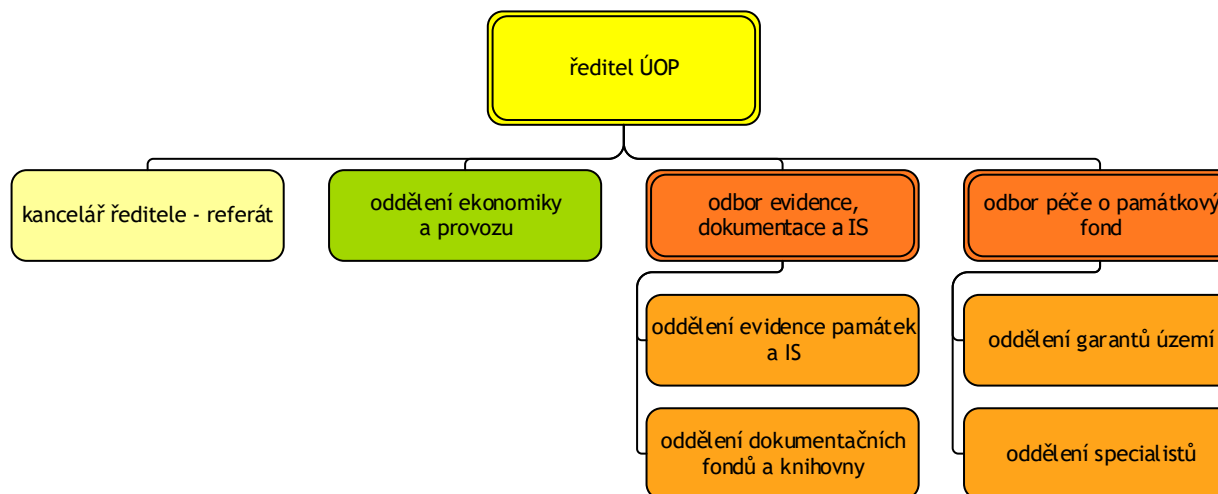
ředitel ÚOP

kancelář ředitele - referát

oddělení ekonomiky a provozu

odbor evidence, dokumentace a IS

oddělení evidence památek a IS

oddělení dokumentačních fondů a knihovny

odbor péče o památkový fond

oddělení garantů území

oddělení specialistů